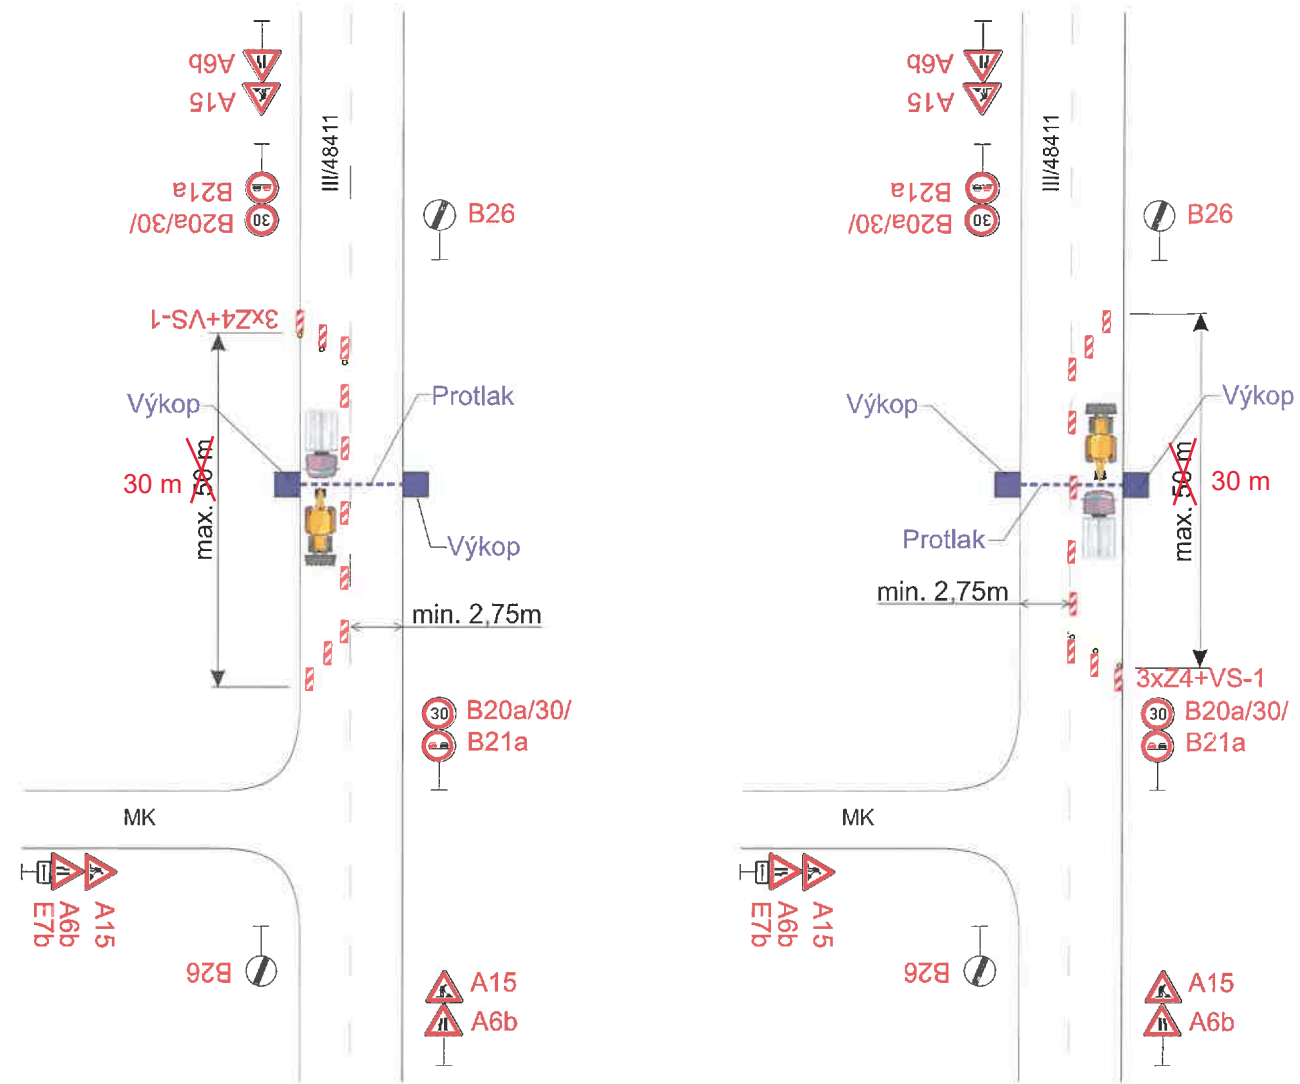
A6b
A15
III/48411
B21a
B20a/30/
30
B26
3xZ4+VS-1
Výkop
Protlak
30 m 50 m
max.
Výkop
min. 2,75m
30
B20a/30/
B21a
MK
A15
A6b
E7b
B26
A15
A6b

A6b
A15
III/48411
B21a
B20a/30/
30
B26
Výkop
Výkop
Protlak
max. 50 m
30 m
min. 2,75m
3xZ4+VS-1
30
B20a/30/
B21a
MK
A15
A6b
E7b
B26
A15
A6b